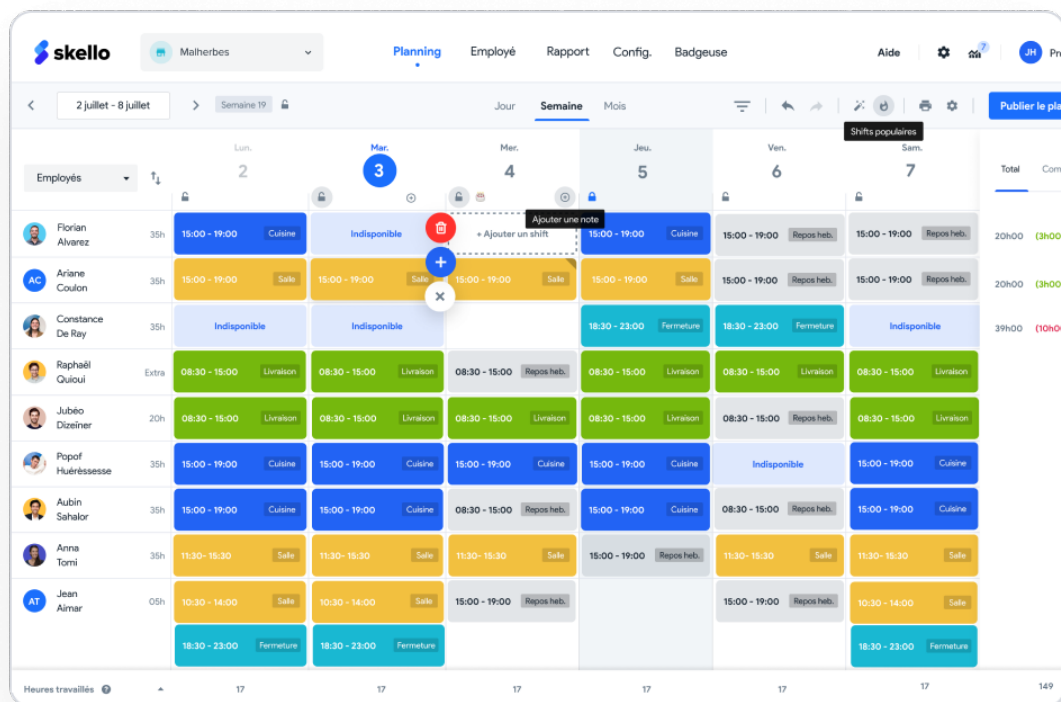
skello

Malherbes

Planning Employé Rapport Config. Badgeuse

Aide 7 JH Pr

2 juillet - 8 juillet Semaine 19

Jour Semaine Mois

Publier le pla

Shifts populaires

Employés

| | Lun. 2 | Mar. 3 | Mer. 4 | Jeu. 5 | Ven. 6 | Sam. 7 | Total | Com |
|---|---|---|---|---|---|---|---|---|
| Florian Alvarez 35h | 15:00 - 19:00 Cuisine | Indisponible | + Ajouter un shift | 15:00 - 19:00 Cuisine | 15:00 - 19:00 Repos heb. | 15:00 - 19:00 Repos heb. | 20h00 | (3h00 |
| AC Ariane Coulon 35h | 15:00 - 19:00 Salle | 15:00 - 19:00 Salle | 15:00 - 19:00 Salle | 15:00 - 19:00 Salle | 15:00 - 19:00 Repos heb. | 15:00 - 19:00 Repos heb. | 20h00 | (3h00 |
| Constance De Ray 35h | Indisponible | Indisponible | | 18:30 - 23:00 Fermeture | 18:30 - 23:00 Fermeture | Indisponible | 39h00 | (10h0 |
| Raphaël Quioui Extra | 08:30 - 15:00 Livraison | 08:30 - 15:00 Livraison | 08:30 - 15:00 Repos heb. | 08:30 - 15:00 Livraison | 08:30 - 15:00 Livraison | 08:30 - 15:00 Livraison | | |
| Jubéo Dizeïner 20h | 08:30 - 15:00 Livraison | 08:30 - 15:00 Livraison | 08:30 - 15:00 Livraison | 08:30 - 15:00 Livraison | 08:30 - 15:00 Repos heb. | 08:30 - 15:00 Livraison | | |
| Popof Huérèssesse 35h | 15:00 - 19:00 Cuisine | 15:00 - 19:00 Cuisine | 15:00 - 19:00 Cuisine | 15:00 - 19:00 Cuisine | Indisponible | 15:00 - 19:00 Cuisine | | |
| Aubin Sahalor 35h | 15:00 - 19:00 Cuisine | 15:00 - 19:00 Cuisine | 15:00 - 19:00 Repos heb. | 15:00 - 19:00 Cuisine | 15:00 - 19:00 Repos heb. | 15:00 - 19:00 Cuisine | | |
| Anna Tomi 35h | 11:30- 15:30 Salle | 11:30- 15:30 Salle | 11:30- 15:30 Salle | 15:00 - 19:00 Repos heb. | 11:30- 15:30 Salle | 11:30- 15:30 Salle | | |
| AT Jean Aimar 05h | 10:30 - 14:00 Salle / 18:30 - 23:00 Fermeture | 10:30 - 14:00 Salle / 18:30 - 23:00 Fermeture | 15:00 - 19:00 Repos heb. | | 15:00 - 19:00 Repos heb. | 10:30 - 14:00 Salle / 18:30 - 23:00 Fermeture | | |
| Heures travaillées | 17 | 17 | 17 | 17 | 17 | 17 | 149 | |

Ajouter une note